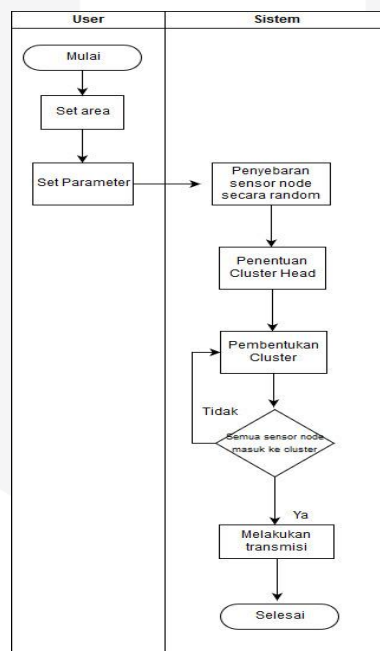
User

Sistem

Mulai

Set area

Set Parameter

Penyebaran sensor node secara random

Penentuan Cluster Head

Pembentukan Cluster

Tidak

Semua sensor node masuk ke cluster

Ya

Melakukan transmisi

Selesai